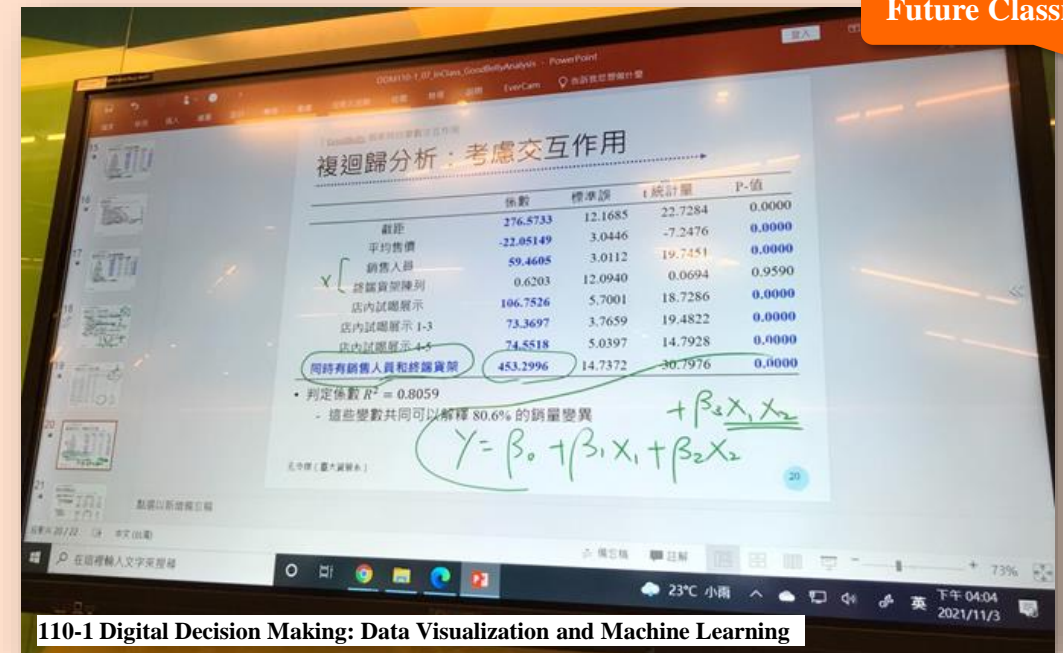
Future Class

OOM110-1_07_InClass_GoodBellyAnalysis - PowerPoint

EverCam

登入

複迴歸分析：考慮交互作用

| | 係數 | 標準誤 | t 統計量 | P-值 |
|---|---|---|---|---|
| 截距 | 276.5733 | 12.1685 | 22.7284 | 0.0000 |
| 平均售價 | -22.05149 | 3.0446 | -7.2476 | 0.0000 |
| 銷售人員 | 59.4605 | 3.0112 | 19.7451 | 0.0000 |
| 終端貨架陳列 | 0.6203 | 12.0940 | 0.0694 | 0.9590 |
| 店內試嘗展示 | 106.7526 | 5.7001 | 18.7286 | 0.0000 |
| 店內試嘗展示 1-3 | 73.3697 | 3.7659 | 19.4822 | 0.0000 |
| 店內試嘗展示 4-5 | 74.5518 | 5.0397 | 14.7928 | 0.0000 |
| 同時有銷售人員和終端貨架 | 453.2996 | 14.7372 | 30.7976 | 0.0000 |

• 判定係數 $R^2 = 0.8059$
- 這些變數共同可以解釋 80.6% 的銷量變異

X

$+\beta_3 X_1 X_2$

$Y = \beta_0 + \beta_1 X_1 + \beta_2 X_2$

20

按一下以新增備忘稿

投影片 20 / 22 中文 (台灣)

在這裡輸入文字來搜尋

備忘稿 註解

73%

23°C 小雨 英 下午 04:04 2021/11/3

110-1 Digital Decision Making: Data Visualization and Machine Learning